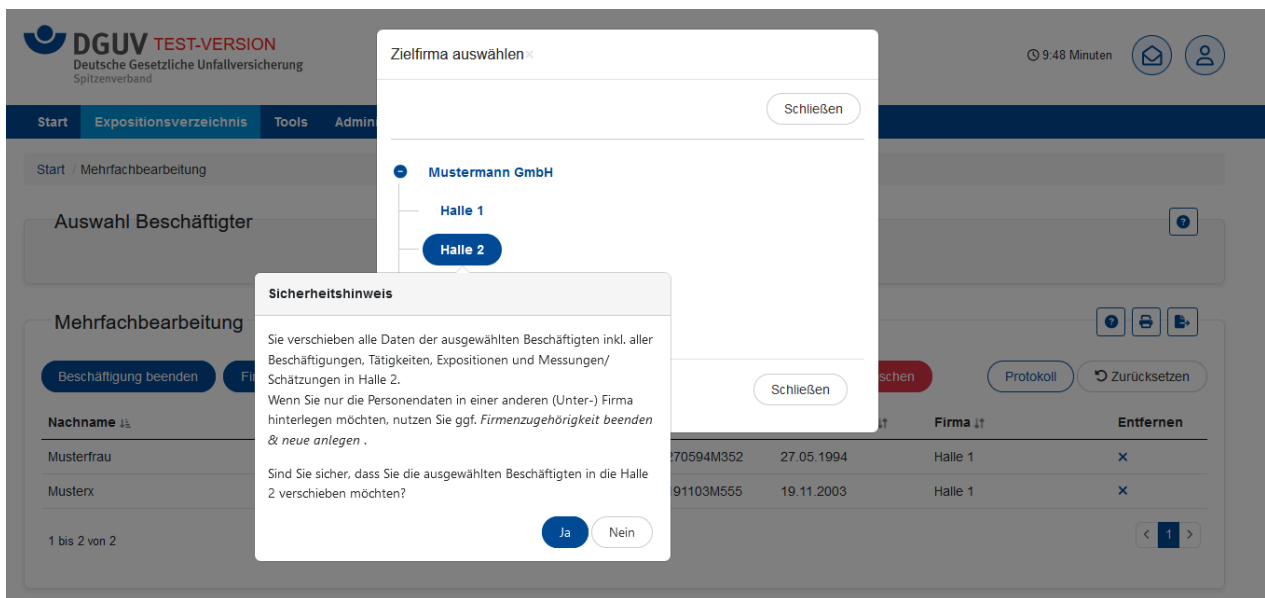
DGUV TEST-VERSION
Deutsche Gesetzliche Unfallversicherung
Spitzenverband

9:48 Minuten

Start Expositionsverzeichnis Tools Admin

Start / Mehrfachbearbeitung

Auswahl Beschäftigter

Mehrfachbearbeitung

Beschäftigung beenden Fi

schen Protokoll Zurücksetzen

| Nachname | | | Firma | Entfernen |
|---|---|---|---|---|
| Musterfrau | 270594M352 | 27.05.1994 | Halle 1 | × |
| Musterx | 191103M555 | 19.11.2003 | Halle 1 | × |

1 bis 2 von 2

1

Zielfirma auswählen ×

Schließen

Mustermann GmbH
Halle 1
Halle 2

Schließen

Sicherheitshinweis

Sie verschieben alle Daten der ausgewählten Beschäftigten inkl. aller Beschäftigungen, Tätigkeiten, Expositionen und Messungen/ Schätzungen in Halle 2.
Wenn Sie nur die Personendaten in einer anderen (Unter-) Firma hinterlegen möchten, nutzen Sie ggf. Firmenzugehörigkeit beenden & neue anlegen .

Sind Sie sicher, dass Sie die ausgewählten Beschäftigten in die Halle 2 verschieben möchten?

Ja Nein